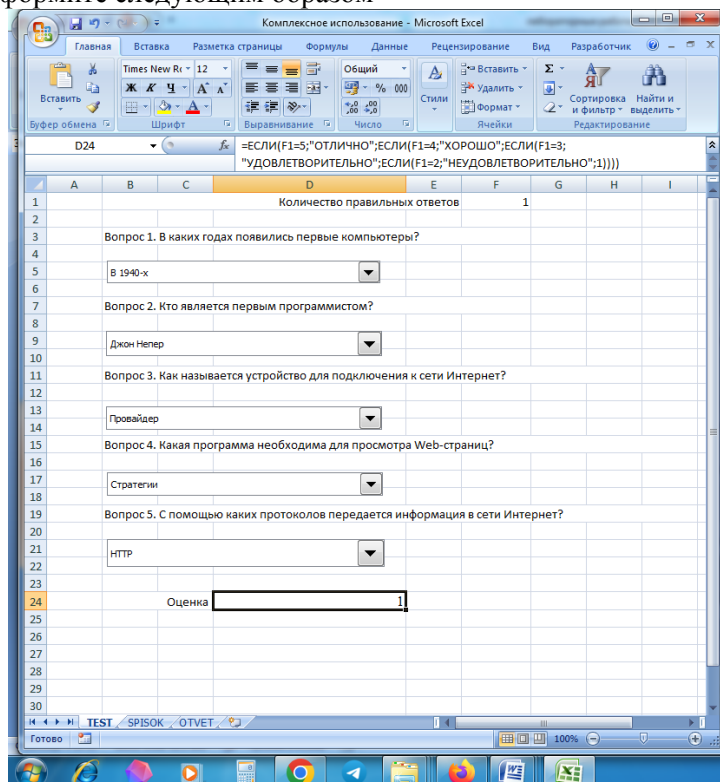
оформите следующим образом

Комплексное использование - Microsoft Excel

Главная Вставка Разметка страницы Формулы Данные Рецензирование Вид Разработчик

Вставить Times New Ro 12 Общий Стили Вставить Удалить Формат Сортировка и фильтр Найти и выделить
Буфер обмена Шрифт Выравнивание Число Ячейки Редактирование

D24 $f_x$ =ЕСЛИ(F1=5;"ОТЛИЧНО";ЕСЛИ(F1=4;"ХОРОШО";ЕСЛИ(F1=3;"УДОВЛЕТВОРИТЕЛЬНО";ЕСЛИ(F1=2;"НЕУДОВЛЕТВОРИТЕЛЬНО";1))))

| | A | B | C | D | E | F | G | H | I |
|---|---|---|---|---|---|---|---|---|---|
| 1 | | | | Количество правильных ответов | | 1 | | | |
| 2 | | | | | | | | | |
| 3 | | Вопрос 1. В каких годах появились первые компьютеры? | | | | | | | |
| 5 | | В 1940-х | | | | | | | |
| 7 | | Вопрос 2. Кто является первым программистом? | | | | | | | |
| 9 | | Джон Непер | | | | | | | |
| 11 | | Вопрос 3. Как называется устройство для подключения к сети Интернет? | | | | | | | |
| 13 | | Провайдер | | | | | | | |
| 15 | | Вопрос 4. Какая программа необходима для просмотра Web-страниц? | | | | | | | |
| 17 | | Стратегии | | | | | | | |
| 19 | | Вопрос 5. С помощью каких протоколов передается информация в сети Интернет? | | | | | | | |
| 21 | | HTTP | | | | | | | |
| 24 | | | Оценка | 1 | | | | | |

TEST SPISOK OTVET

Готово 100%